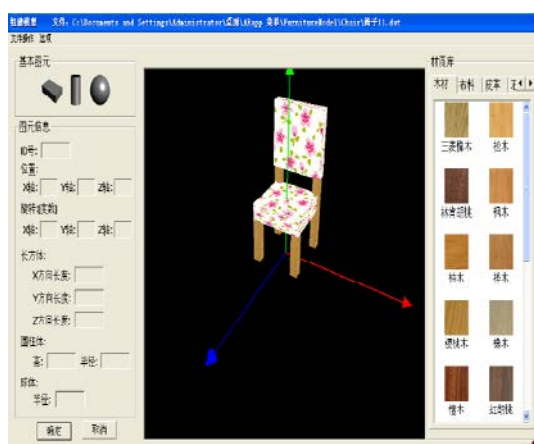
组建模型 文件：C:\Documents and Settings\Administrator\桌面\kapp 奏事\FurnitureModel\Chair\椅子11.dat

文件操作 选项

基本图元

图元信息

ID号：

位置

X轴： Y轴： Z轴：

旋转(度数)

X轴： Y轴： Z轴：

长方体：

X方向长度：

Y方向长度：

Z方向长度：

圆柱体：

高： 半径：

球体：

半径：

确定 取消

材质库

木材 布料 皮革 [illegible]

三聚氰木 松木

林肯胡桃 枫木

柚木 桦木

樱桃木 橡木

檀木 红胡桃